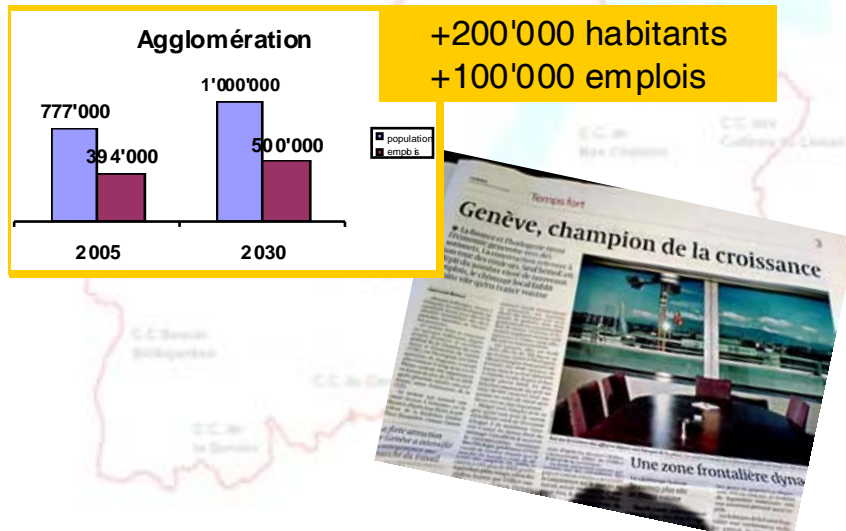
Agglomération

777'000

394'000

1'000'000

500'000

population
emplois

2005

2030

+200'000 habitants
+100'000 emplois

C.C. du
Pays de Gex

C.C. des
Collines du Léman

C.C. Bassin
Bellegardien

C.C. du Genevois

C.C. de
la Semine

Temps fort

Genève, champion de la croissance

3

Une zone frontalière dyna